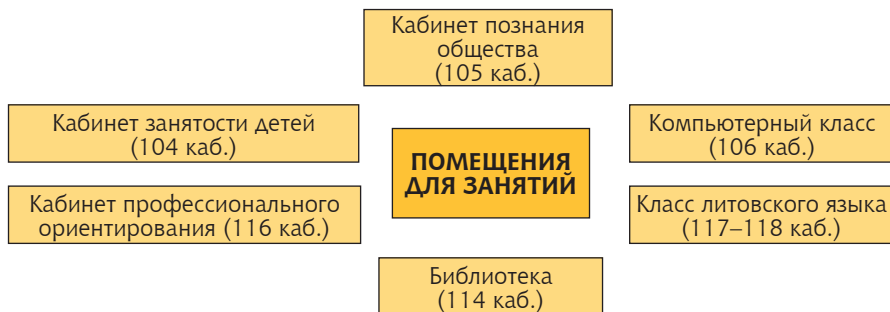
Кабинет познания общества (105 каб.)

Кабинет занятости детей (104 каб.)

ПОМЕЩЕНИЯ ДЛЯ ЗАНЯТИЙ

Компьютерный класс (106 каб.)

Кабинет профессионального ориентирования (116 каб.)

Класс литовского языка (117–118 каб.)

Библиотека (114 каб.)